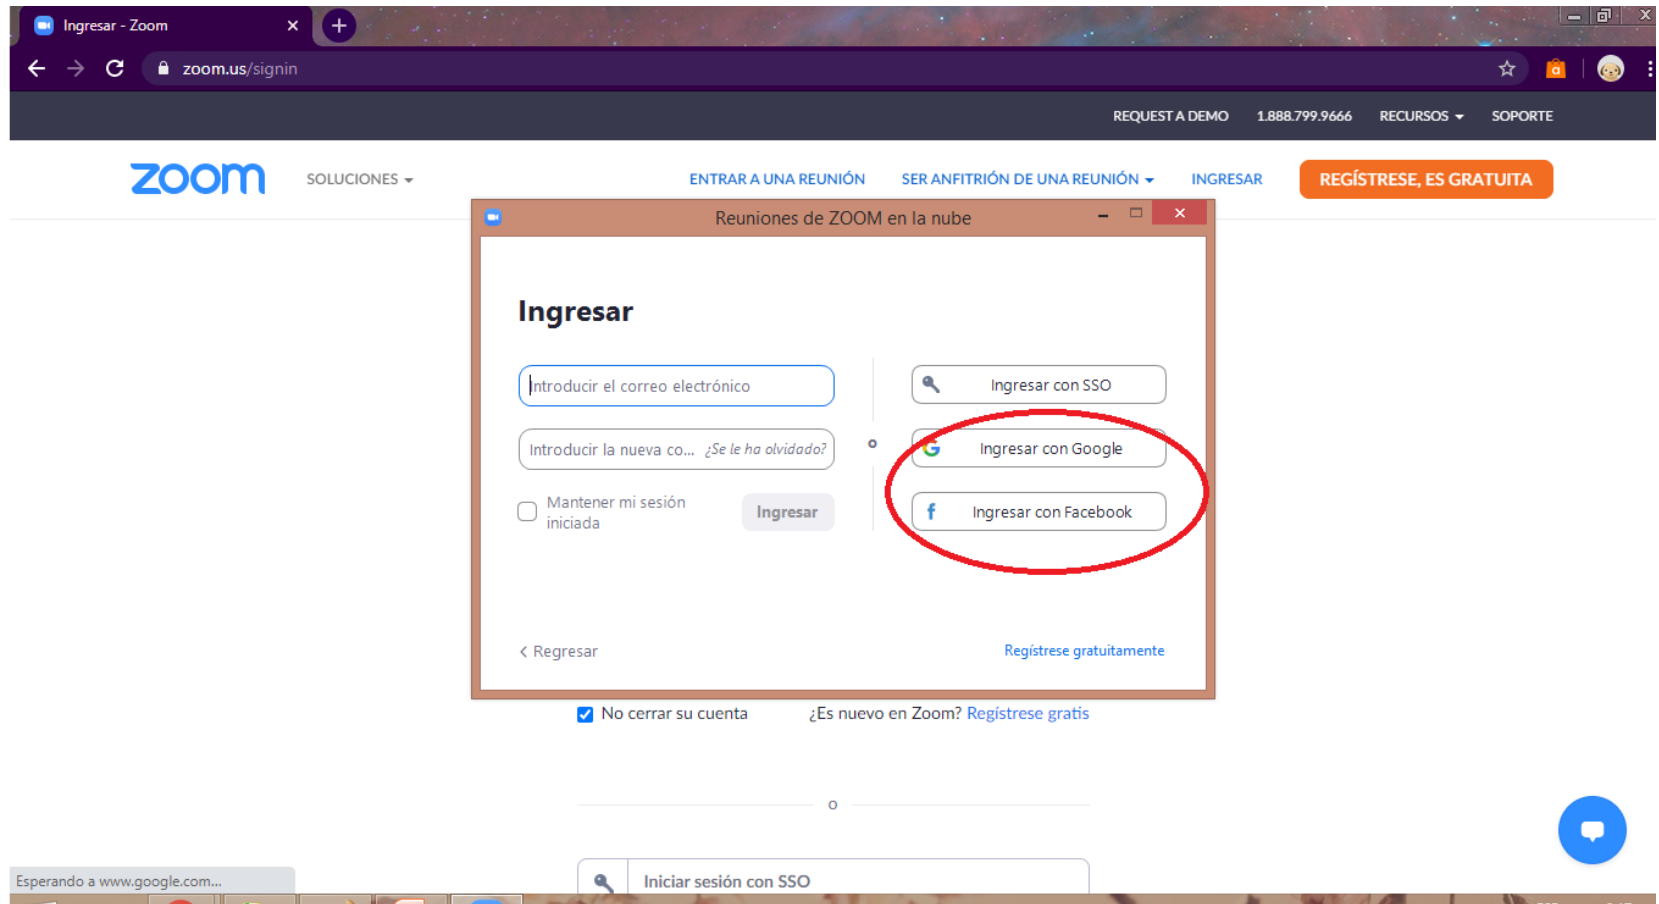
Ingresar - Zoom

zoom.us/signin

REQUEST A DEMO 1.888.799.9666 RECURSOS SOPORTE

zoom SOLUCIONES ENTRAR A UNA REUNIÓN SER ANFITRIÓN DE UNA REUNIÓN INGRESAR REGÍSTRESE, ES GRATUITA

Reuniones de ZOOM en la nube

Ingresar

Introducir el correo electrónico

Introducir la nueva co... ¿Se le ha olvidado?

Mantener mi sesión iniciada

Ingresar

o

Ingresar con SSO

Ingresar con Google

Ingresar con Facebook

< Regresar

Regístrese gratuitamente

No cerrar su cuenta ¿Es nuevo en Zoom? Regístrese gratis

o

Iniciar sesión con SSO

Esperando a www.google.com...